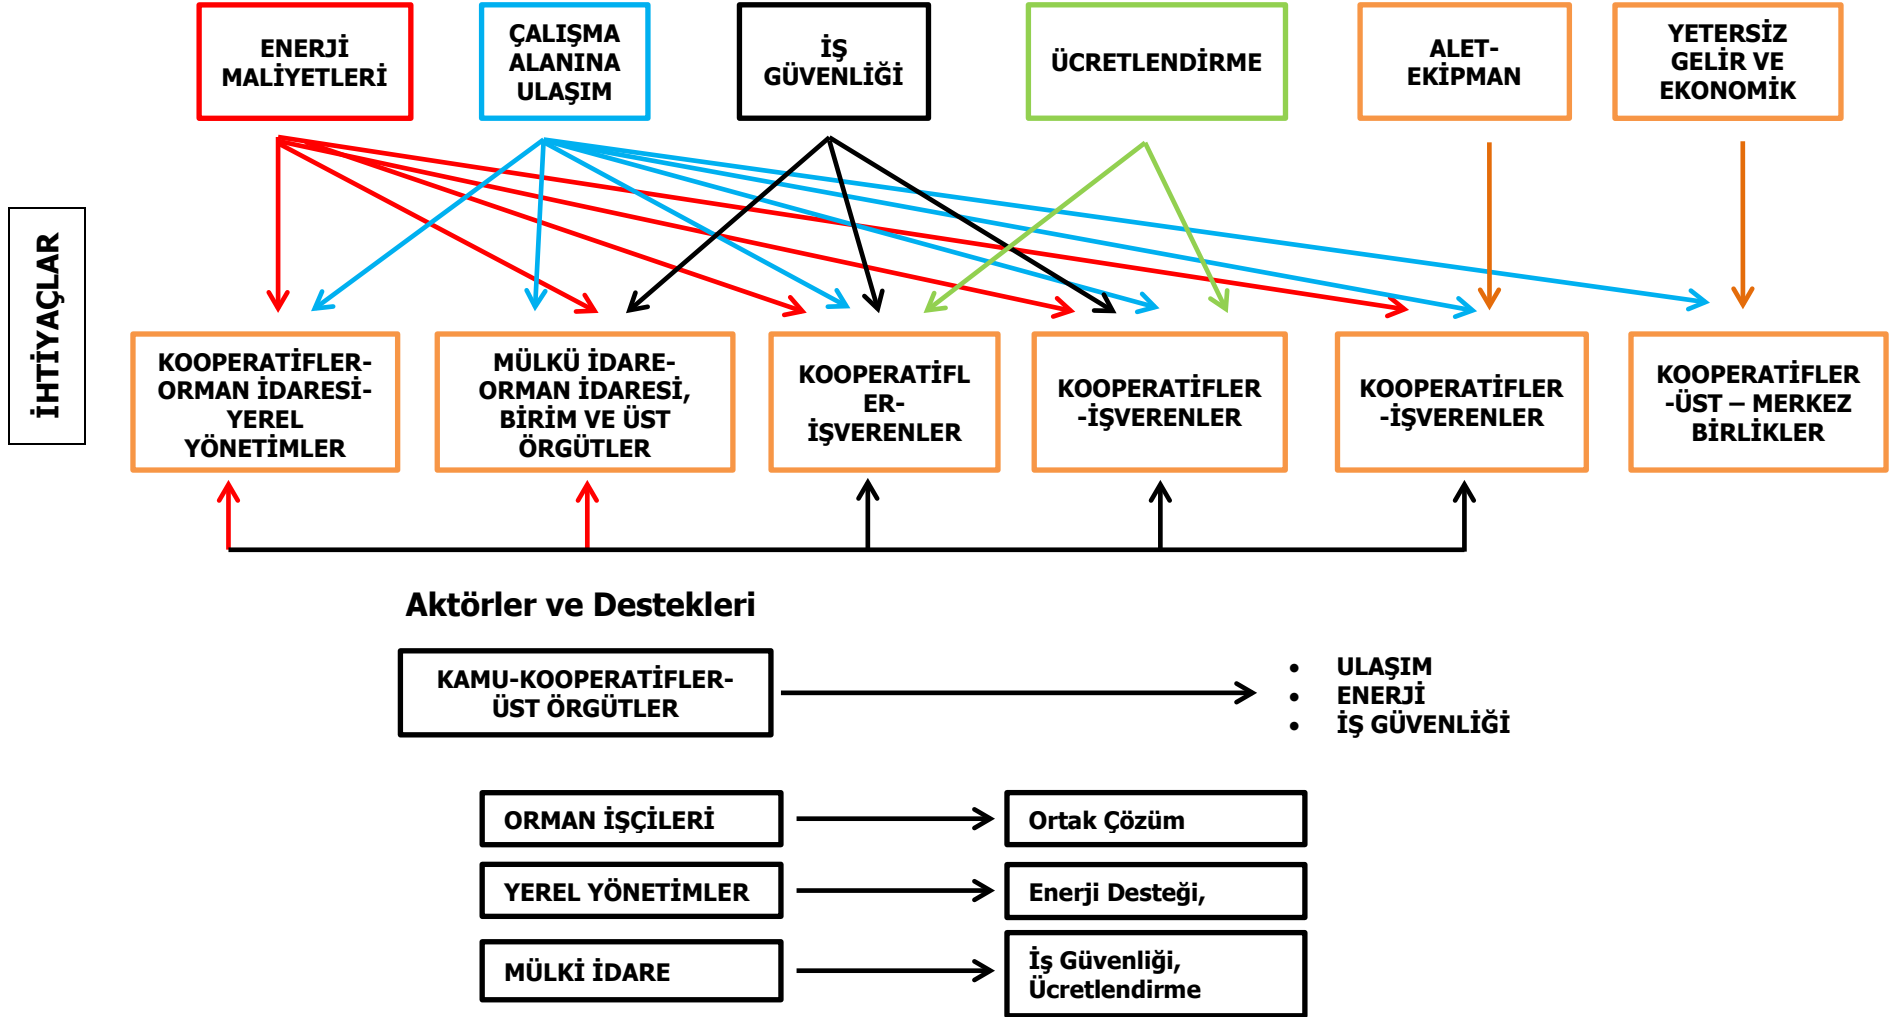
ENERJİ MALİYETLERİ

ÇALIŞMA ALANINA ULAŞIM

İŞ GÜVENLİĞİ

ÜCRETLENDİRME

ALET-EKİPMAN

YETERSİZ GELİR VE EKONOMİK

İHTİYAÇLAR

KOOPERATİFLER-ORMAN İDARESİ-YEREL YÖNETİMLER

MÜLKÜ İDARE-ORMAN İDARESİ, BİRİM VE ÜST ÖRGÜTLER

KOOPERATİFLER-İŞVERENLER

KOOPERATİFLER-İŞVERENLER

KOOPERATİFLER-İŞVERENLER

KOOPERATİFLER-ÜST – MERKEZ BİRLİKLER

Aktörler ve Destekleri

KAMU-KOOPERATİFLER-ÜST ÖRGÜTLER

• ULAŞIM
• ENERJİ
• İŞ GÜVENLİĞİ

ORMAN İŞÇİLERİ

Ortak Çözüm

YEREL YÖNETİMLER

Enerji Desteği,

MÜLKİ İDARE

İş Güvenliği, Ücretlendirme